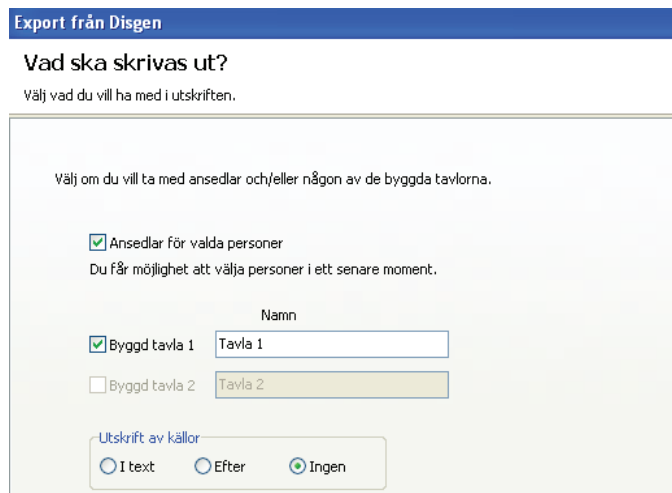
Export från Disgen

Vad ska skrivas ut?

Välj vad du vill ha med i utskriften.

Välj om du vill ta med ansedlar och/eller någon av de byggda tavlorna.

Ansedlar för valda personer

Du får möjlighet att välja personer i ett senare moment.

Namn

Byggd tavla 1 Tavla 1

Byggd tavla 2 Tavla 2

Utskrift av källor

I text Efter Ingen